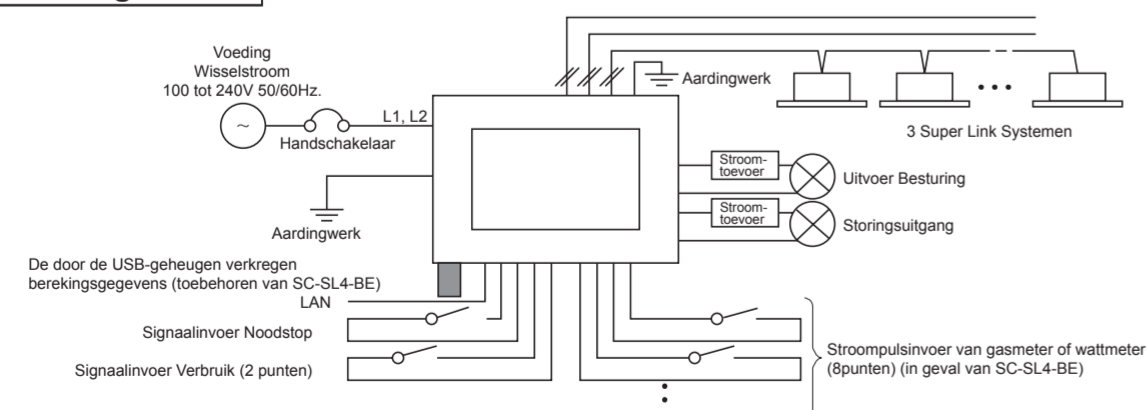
Voeding
Wisselstroom
100 tot 240V 50/60Hz.

~

Handschakelaar

L1, L2

Aardingwerk

Aardingwerk

3 Super Link Systemen

Stroomtoevoer

Uitvoer Besturing

Stroomtoevoer

Storingsuitgang

De door de USB-geheugen verkregen berekingsgegevens (toebehoren van SC-SL4-BE)

LAN

Signaalinvoer Noodstop

Signaalinvoer Verbruik (2 punten)

Stroompulsinvoer van gasmeter of wattmeter (8punten) (in geval van SC-SL4-BE)